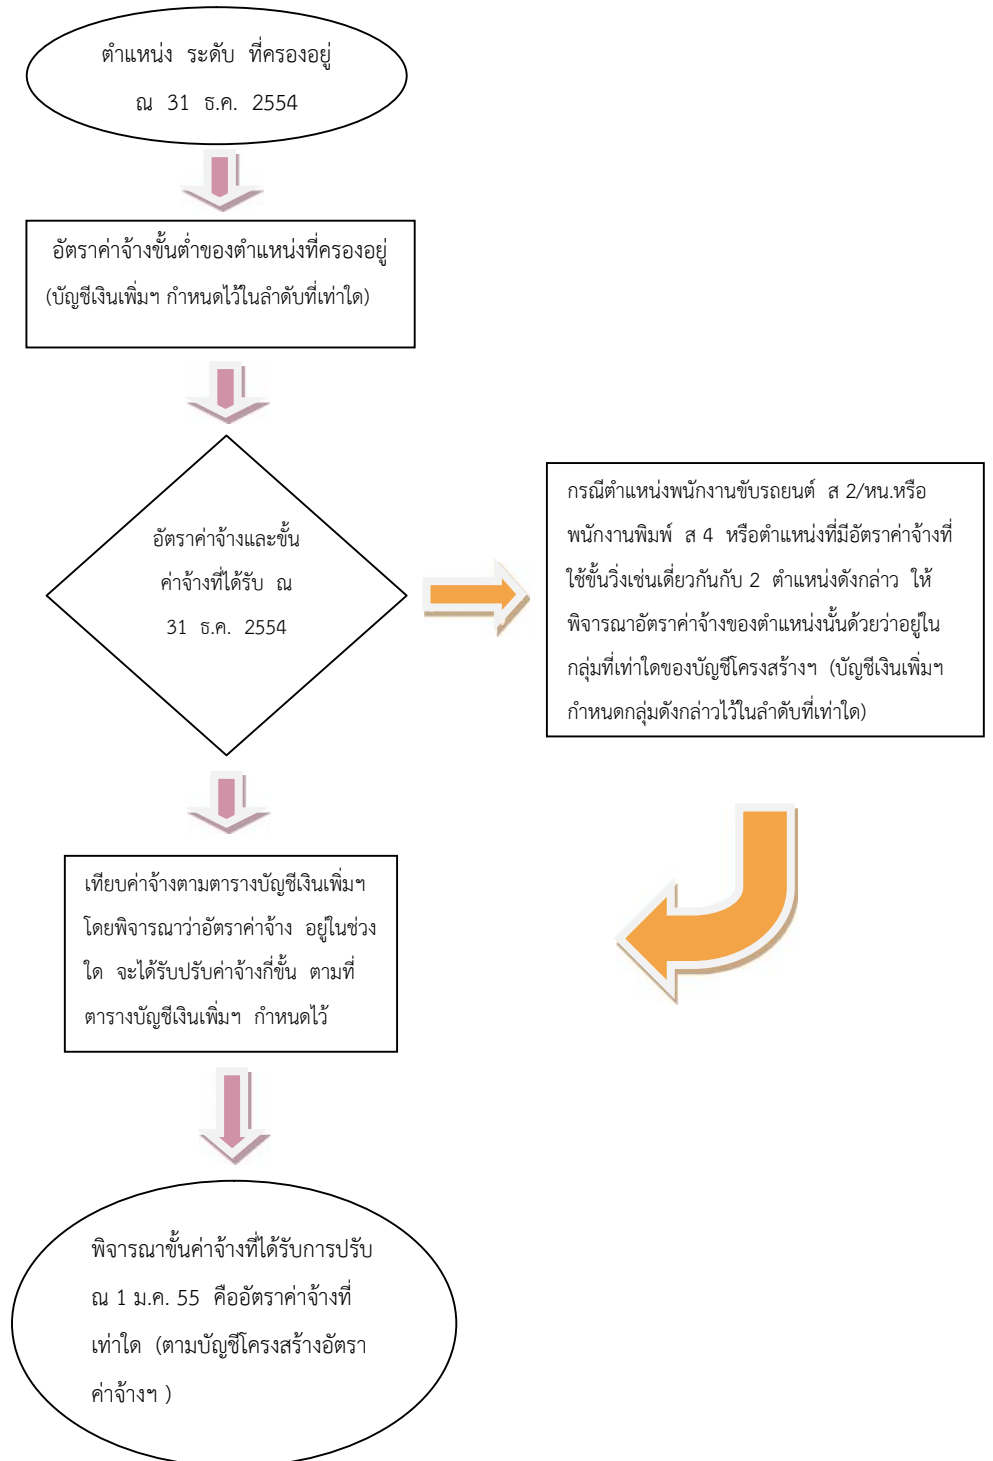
ตำแหน่ง ระดับ ที่ครองอยู่
ณ 31 ธ.ค. 2554

อัตราค่าจ้างขั้นต่ำของตำแหน่งที่ครองอยู่
(บัญชีเงินเพิ่มฯ กำหนดไว้ในลำดับที่เท่าใด)

อัตราค่าจ้างและขั้นค่าจ้างที่ได้รับ ณ 31 ธ.ค. 2554

กรณีตำแหน่งพนักงานขับรถยนต์ ส 2/หน.หรือพนักงานพิมพ์ ส 4 หรือตำแหน่งที่มีอัตราค่าจ้างที่ใช้ขั้นวิ่งเช่นเดียวกันกับ 2 ตำแหน่งดังกล่าว ให้พิจารณาอัตราค่าจ้างของตำแหน่งนั้นด้วยว่าอยู่ในกลุ่มที่เท่าใดของบัญชีโครงสร้างฯ (บัญชีเงินเพิ่มฯ กำหนดกลุ่มดังกล่าวไว้ในลำดับที่เท่าใด)

เทียบค่าจ้างตามตารางบัญชีเงินเพิ่มฯ โดยพิจารณาว่าอัตราค่าจ้าง อยู่ในช่วงใด จะได้รับปรับค่าจ้างกี่ขั้น ตามที่ตารางบัญชีเงินเพิ่มฯ กำหนดไว้

พิจารณาขั้นค่าจ้างที่ได้รับการปรับ ณ 1 ม.ค. 55 คืออัตราค่าจ้างที่เท่าใด (ตามบัญชีโครงสร้างอัตราค่าจ้างฯ )